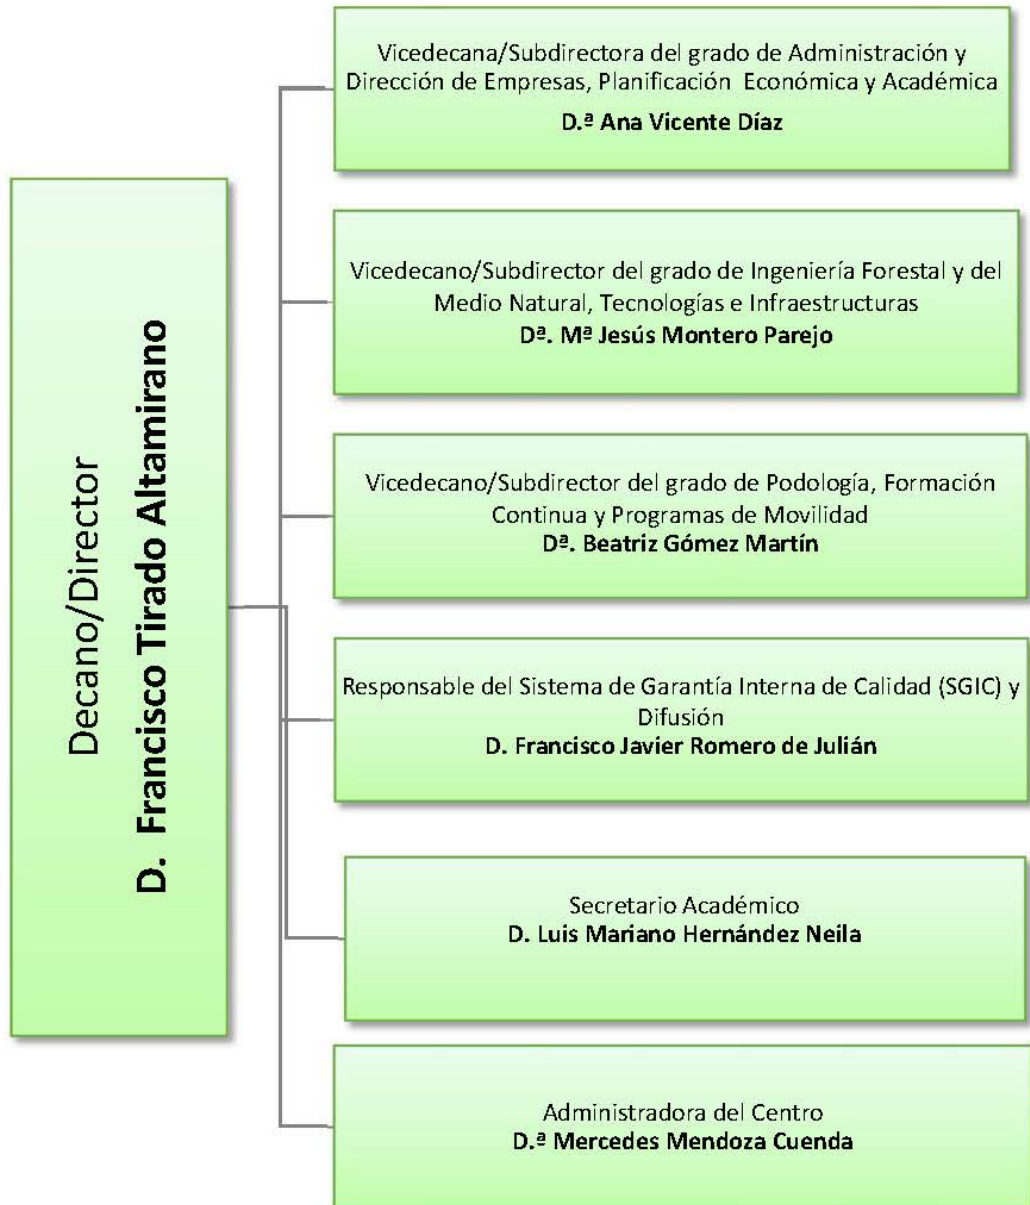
Decano/Director
D. Francisco Tirado Altamirano

Vicedecana/Subdirectora del grado de Administración y Dirección de Empresas, Planificación Económica y Académica
D.ª Ana Vicente Díaz

Vicedecano/Subdirector del grado de Ingeniería Forestal y del Medio Natural, Tecnologías e Infraestructuras
Dª. Mª Jesús Montero Parejo

Vicedecano/Subdirector del grado de Podología, Formación Continua y Programas de Movilidad
Dª. Beatriz Gómez Martín

Responsable del Sistema de Garantía Interna de Calidad (SGIC) y Difusión
D. Francisco Javier Romero de Julián

Secretario Académico
D. Luis Mariano Hernández Neila

Administradora del Centro
D.ª Mercedes Mendoza Cuenda